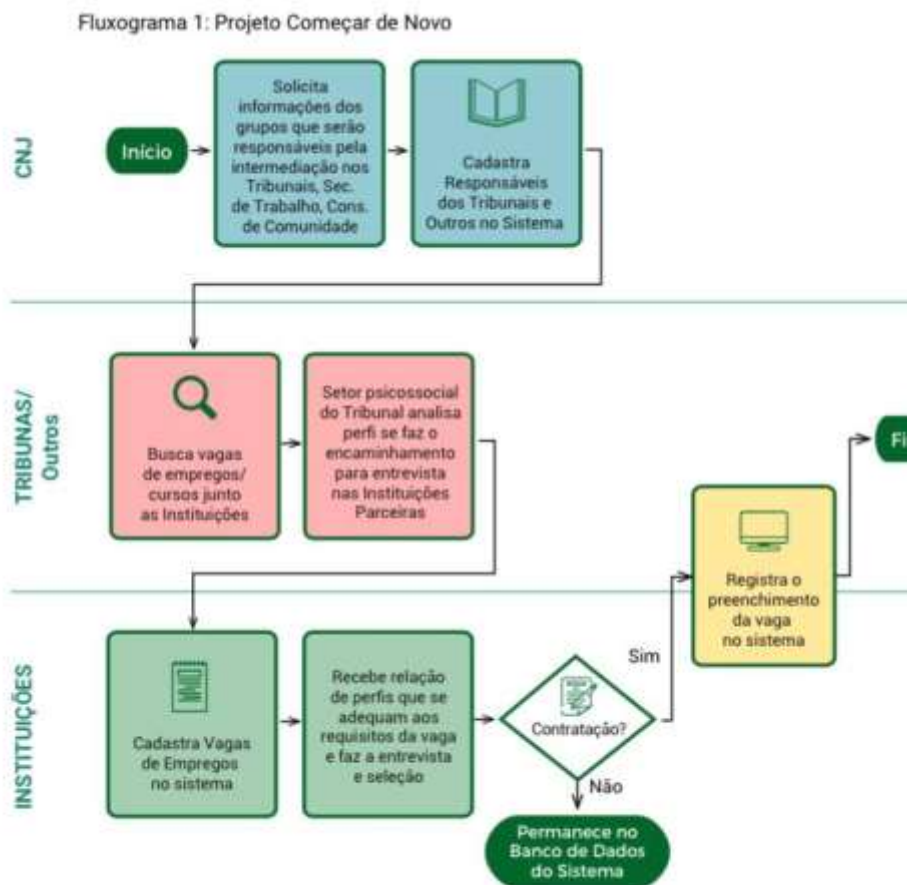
Fluxograma 1: Projeto Começar de Novo

CNJ

Início

Solicita informações dos grupos que serão responsáveis pela intermediação nos Tribunais, Sec. de Trabalho, Cons. de Comunidade

Cadastra Responsáveis dos Tribunais e Outros no Sistema

TRIBUNAS/ Outros

Busca vagas de empregos/ cursos junto as Instituições

Setor psicossocial do Tribunal analisa perfi se faz o encaminhamento para entrevista nas Instituições Parceiras

Fi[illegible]

Registra o preenchimento da vaga no sistema

INSTITUIÇÕES

Cadastra Vagas de Empregos no sistema

Recebe relação de perfis que se adequam aos requisitos da vaga e faz a entrevista e seleção

Contratação?

Sim

Não

Permanece no Banco de Dados do Sistema